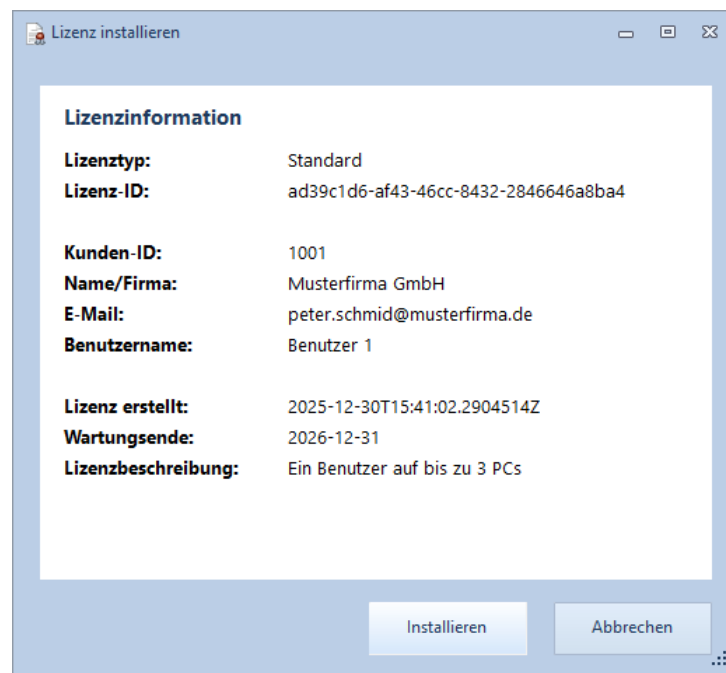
Lizenz installieren

Lizenzinformation

| | |
|---|---|
| Lizenztyp: | Standard |
| Lizenz-ID: | ad39c1d6-af43-46cc-8432-2846646a8ba4 |
| Kunden-ID: | 1001 |
| Name/Firma: | Musterfirma GmbH |
| E-Mail: | peter.schmid@musterfirma.de |
| Benutzername: | Benutzer 1 |
| Lizenz erstellt: | 2025-12-30T15:41:02.2904514Z |
| Wartungsende: | 2026-12-31 |
| Lizenzbeschreibung: | Ein Benutzer auf bis zu 3 PCs |

Installieren

Abbrechen